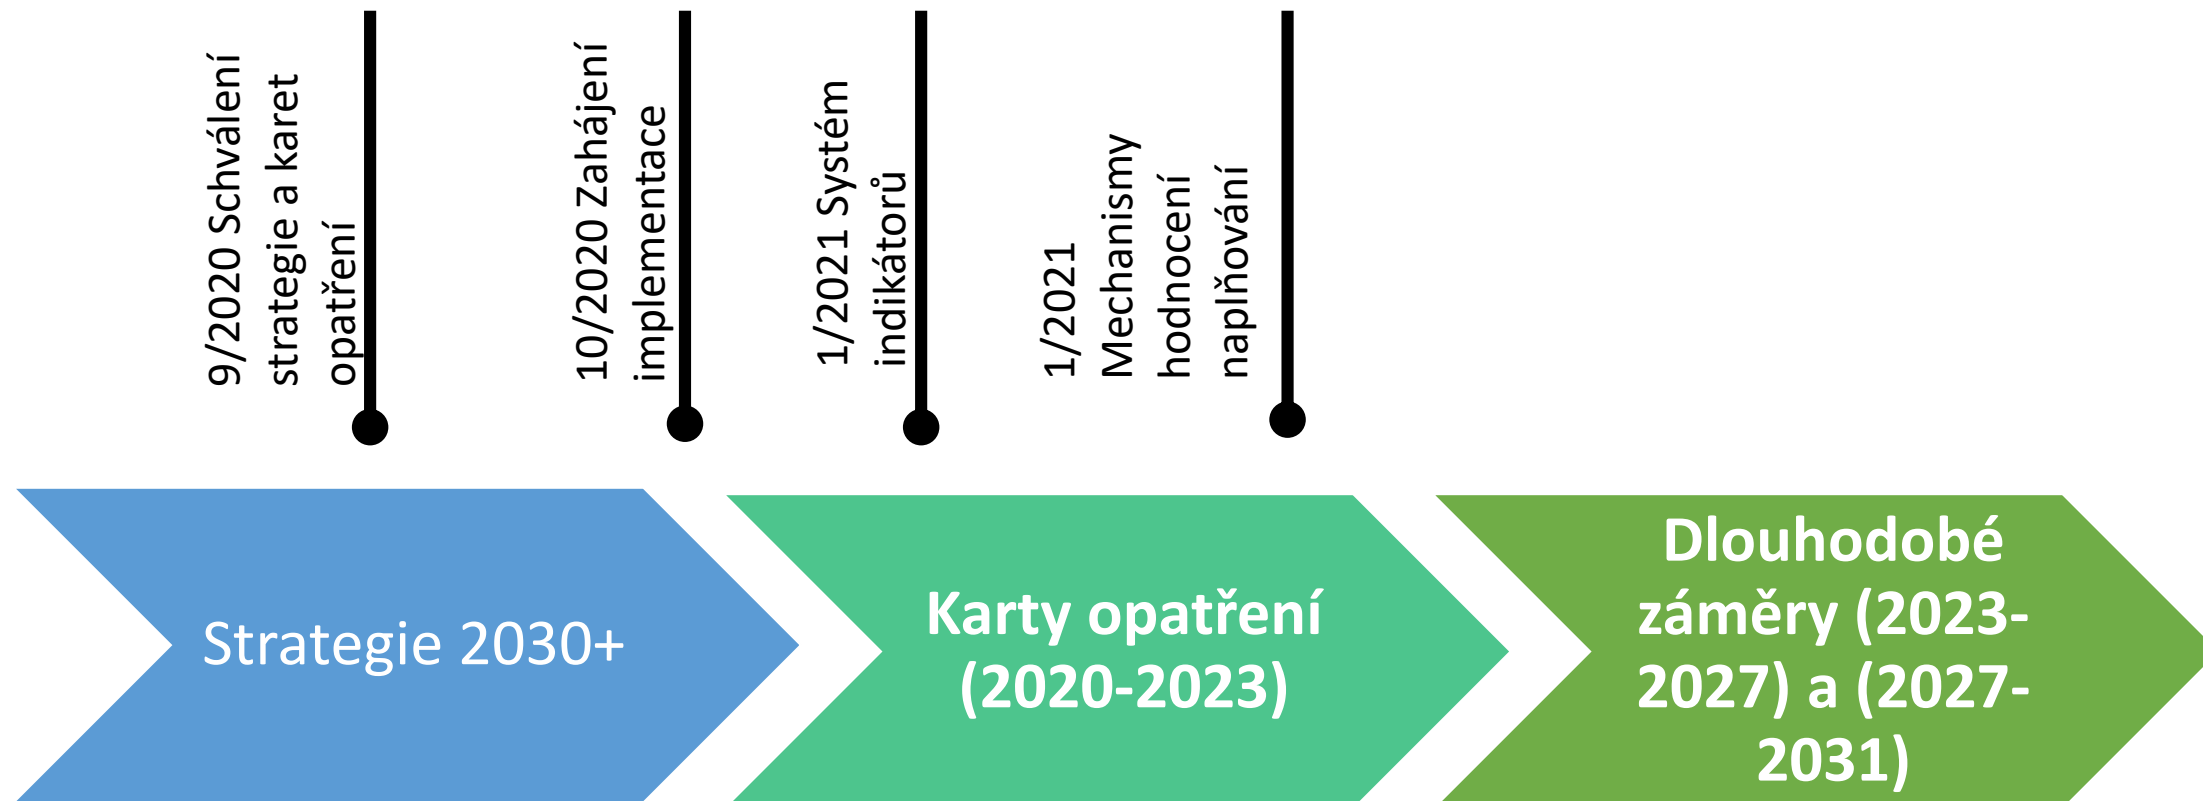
9/2020 Schválení strategie a karet opatření

10/2020 Zahájení implementace

1/2021 Systém indikátorů

1/2021 Mechanismy hodnocení naplňování

Strategie 2030+

Karty opatření (2020-2023)

Dlouhodobé záměry (2023-2027) a (2027-2031)